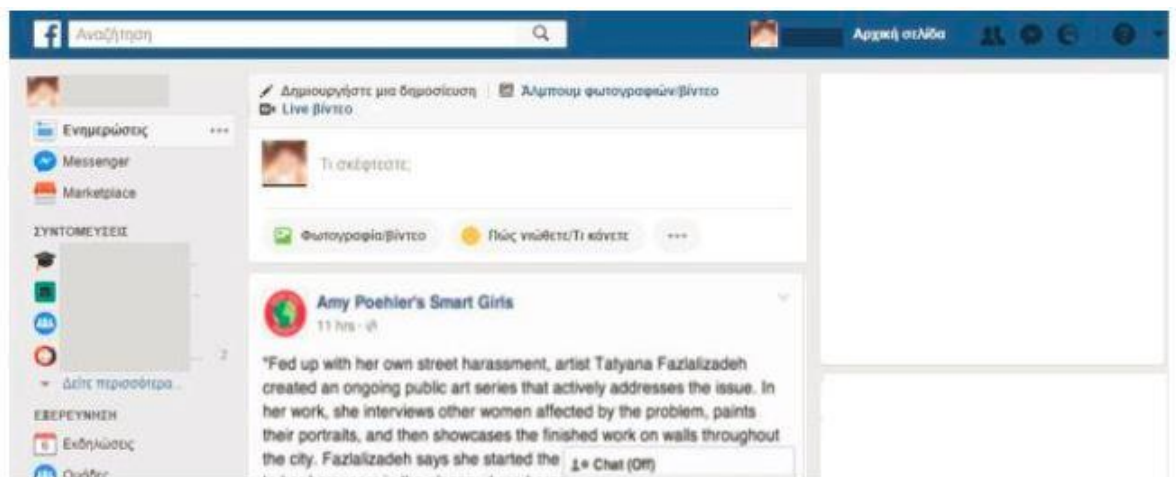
f Αναζήτηση

Αρχική σελίδα

Ενημερώσεις ···
Messenger
Marketplace
ΣΥΝΤΟΜΕΥΣΕΙΣ
2
Δείτε περισσότερα...
ΕΞΕΡΕΥΝΗΣΗ
Εκδηλώσεις
Ομάδες

Δημιουργήστε μια δημοσίευση | Άλμπουμ φωτογραφιών/βίντεο
Live βίντεο

Τι σκέφτεστε;

Φωτογραφία/Βίντεο | Πώς νιώθετε/Τι κάνετε | ···

Amy Poehler's Smart Girls
11 hrs ·

"Fed up with her own street harassment, artist Tatyana Fazlalizadeh created an ongoing public art series that actively addresses the issue. In her work, she interviews other women affected by the problem, paints their portraits, and then showcases the finished work on walls throughout the city. Fazlalizadeh says she started the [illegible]

Chat (Off)